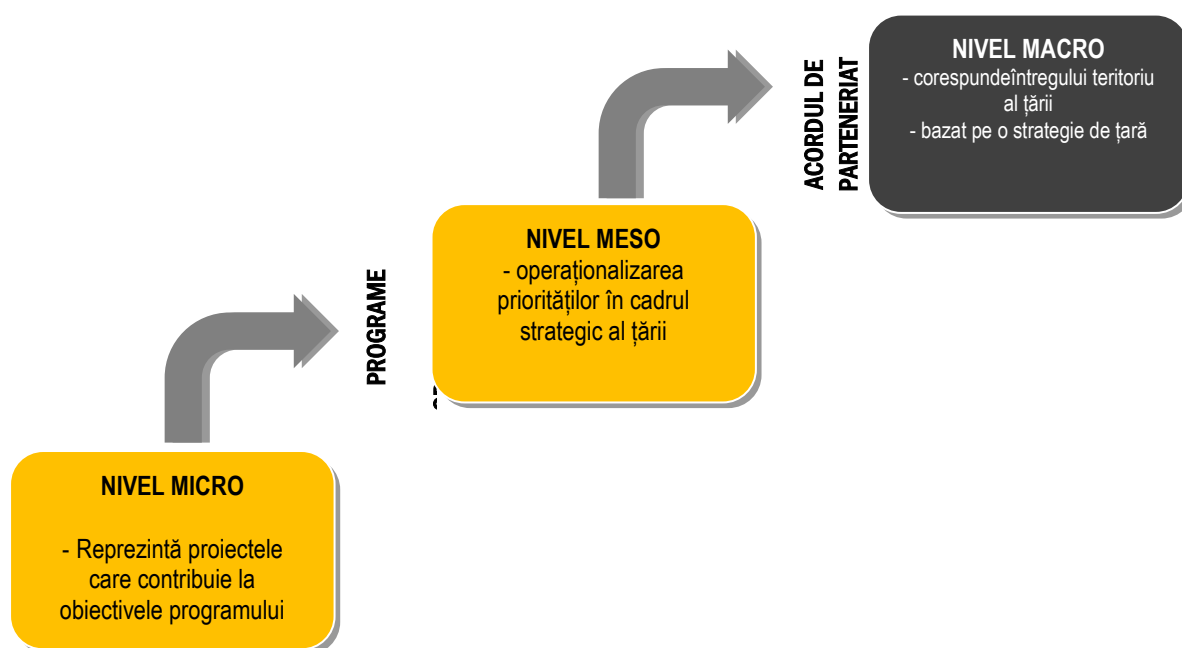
NIVEL MACRO
- corespundeîntregului teritoriu al țării
- bazat pe o strategie de țară

ACORDUL DE PARTENERIAT

NIVEL MESO
- operaționalizarea priorităților în cadrul strategic al țării

PROGRAME

NIVEL MICRO

- Reprezintă proiectele care contribuie la obiectivele programului